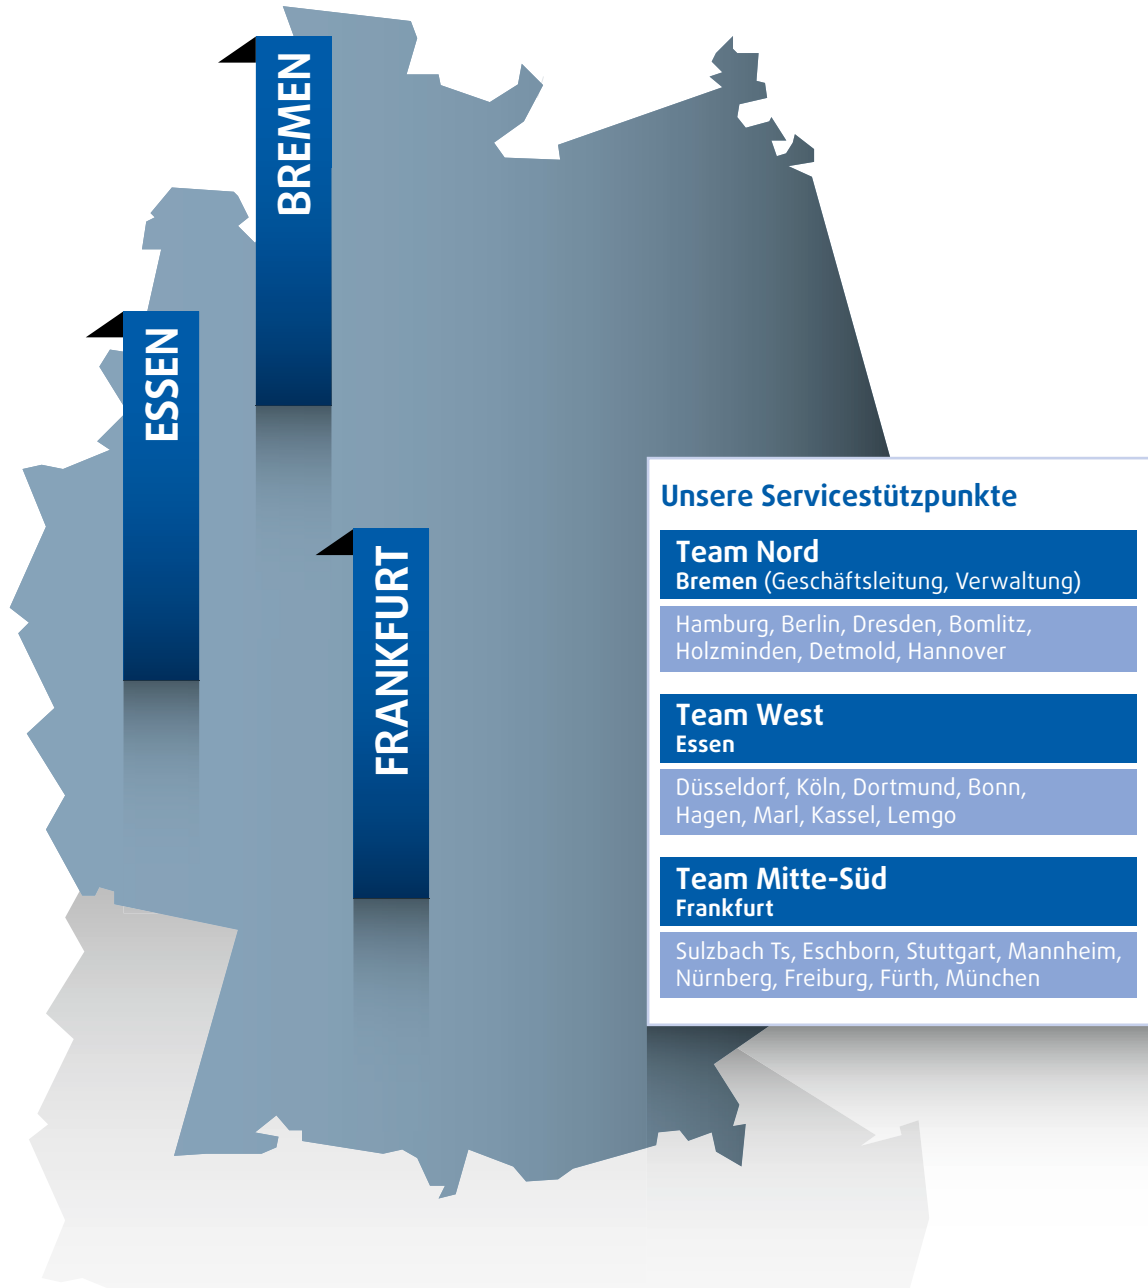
BREMEN

ESSEN

FRANKFURT

Unsere Servicestützpunkte

Team Nord
Bremen (Geschäftsleitung, Verwaltung)

Hamburg, Berlin, Dresden, Bomlitz, Holzminden, Detmold, Hannover

Team West
Essen

Düsseldorf, Köln, Dortmund, Bonn, Hagen, Marl, Kassel, Lemgo

Team Mitte-Süd
Frankfurt

Sulzbach Ts, Eschborn, Stuttgart, Mannheim, Nürnberg, Freiburg, Fürth, München